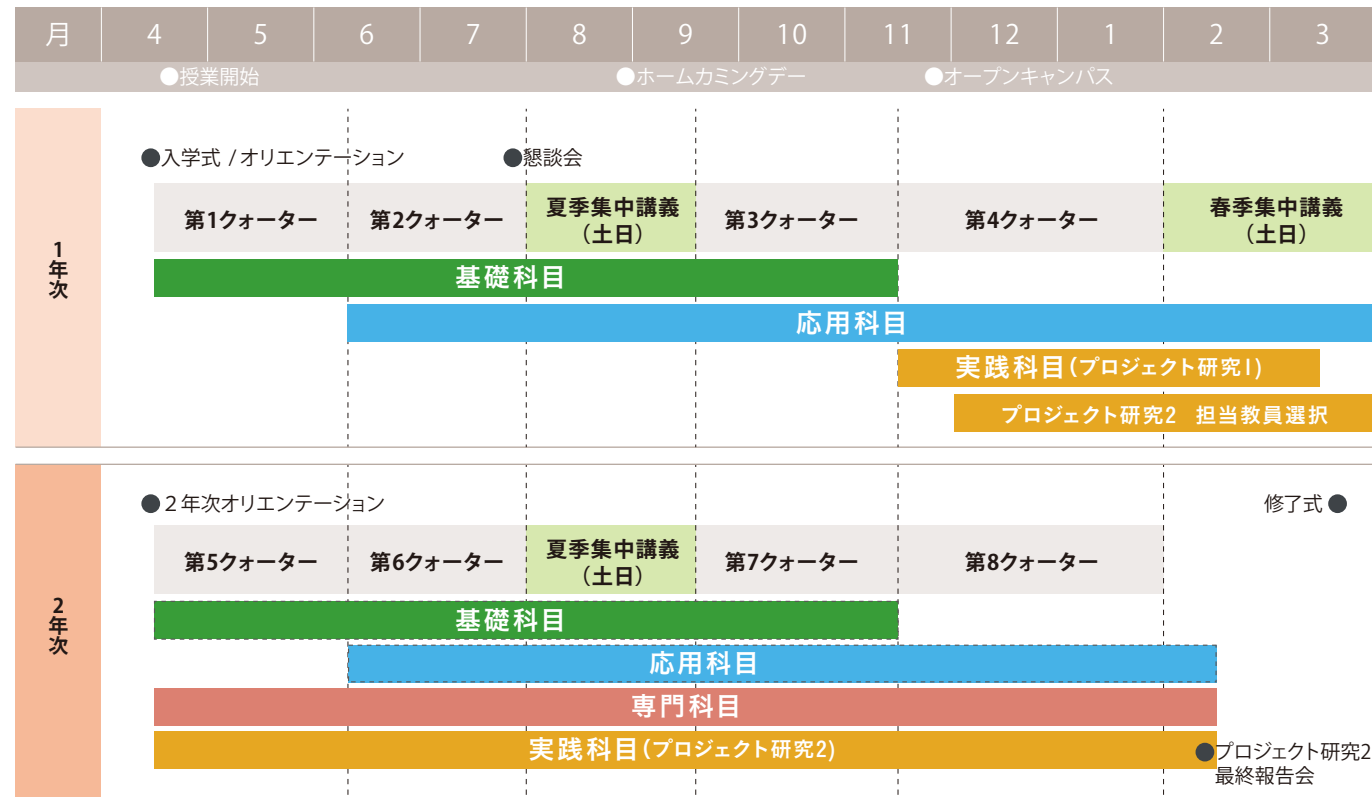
| 月 | 4 | 5 | 6 | 7 | 8 | 9 | 10 | 11 | 12 | 1 | 2 | 3 |
|---|---|---|---|---|---|---|---|---|---|---|---|---|

●授業開始 ●ホームカミングデー ●オープンキャンパス

1年次

●入学式 / オリエンテーション ●懇談会

第1クォーター 第2クォーター 夏季集中講義(土日) 第3クォーター 第4クォーター 春季集中講義(土日)

基礎科目

応用科目

実践科目(プロジェクト研究1)

プロジェクト研究2 担当教員選択

2年次

●2年次オリエンテーション 修了式●

第5クォーター 第6クォーター 夏季集中講義(土日) 第7クォーター 第8クォーター

基礎科目

応用科目

専門科目

実践科目(プロジェクト研究2)

●プロジェクト研究2 最終報告会